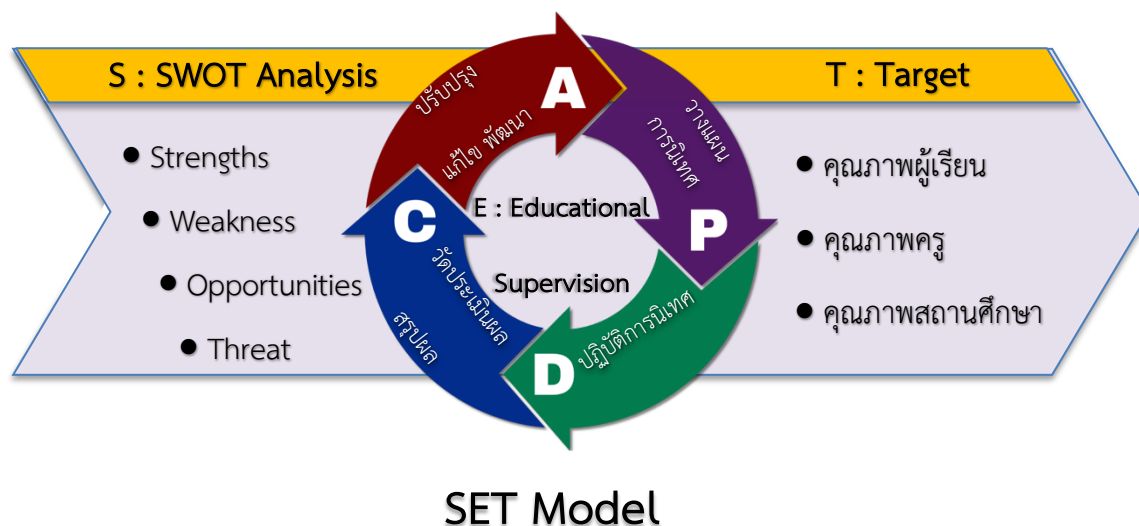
S : SWOT Analysis

- Strengths
- Weakness
- Opportunities
- Threat

ปรับปรุง แก้ไข พัฒนา

A

วางแผน การนิเทศ

P

E : Educational Supervision

C

วัดประเมินผล สรุปผล

D

ปฏิบัติการนิเทศ

T : Target

- คุณภาพผู้เรียน
- คุณภาพครู
- คุณภาพสถานศึกษา

SET Model